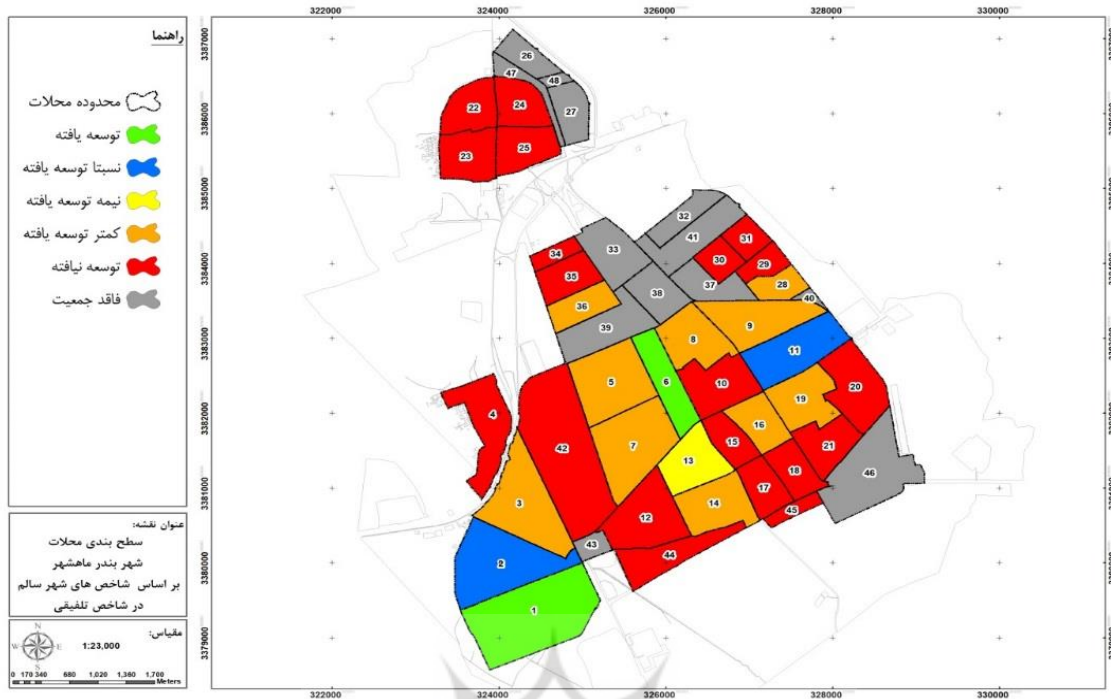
راهنما

محدوده محلات
توسعه یافته
نسبتا توسعه یافته
نیمه توسعه یافته
کمتر توسعه یافته
توسعه نیافته
فاقد جمعیت

عنوان نقشه:
سطح بندی محلات
شهر بندر ماهشهر
بر اساس شاخص های شهر سالم
در شاخص تلفیقی

مقیاس:
1:23,000
N
W E
S
0 170 340 680 1,020 1,360 1,700 Meters

322000 324000 326000 328000 330000
3387000 3386000 3385000 3384000 3383000 3382000 3381000 3380000 3379000

26 47 48 27 22 24 23 25 32 41 31 34 33 30 29 35 38 37 28 36 40 39 9 8 11 6 5 10 20 4 19 16 42 7 15 21 13 18 46 3 17 14 12 45 43 44 2 1

322000 324000 326000 328000 330000